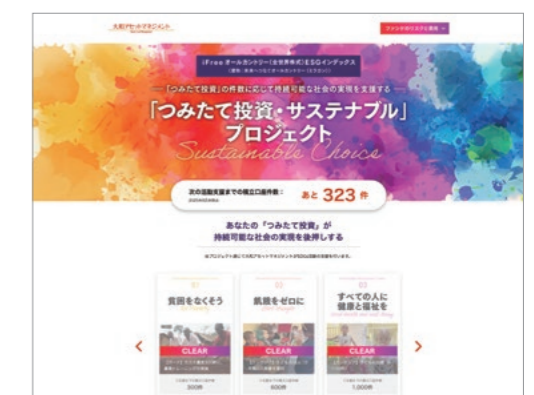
大和アセットマネジメント

ファンドの詳細はこちら

iFree オールカントリー(全世界株式)ESGインデックス

— 「つみたて投資」の件数に応じて持続可能な社会の実現を支援する —

「つみたて投資・サステナブル」プロジェクト

Sustainable Choice

次の活動支援までの積立口座件数：

あと 323 件

あなたの「つみたて投資」が持続可能な社会の実現を後押しする

01
貧困をなくそう
CLEAR

02
飢餓をゼロに
CLEAR

03
すべての人に健康と福祉を
CLEAR

300件

600件

1,000件